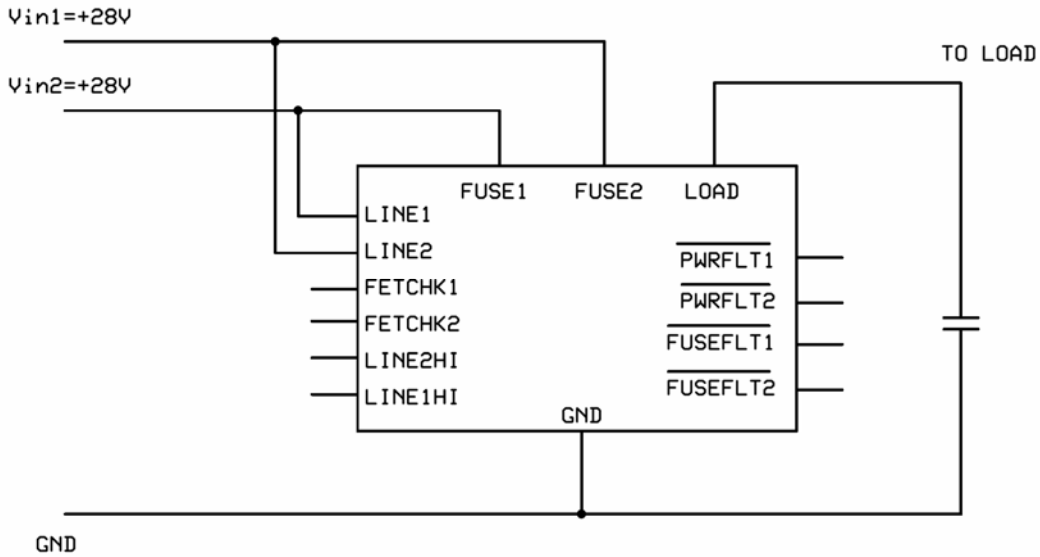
Vin1=+28V

Vin2=+28V

TO LOAD

FUSE1 FUSE2 LOAD

LINE1

LINE2

FETCHK1

FETCHK2

LINE2HI

LINE1HI

$\overline{\text{PWRFLT1}}$

$\overline{\text{PWRFLT2}}$

$\overline{\text{FUSEFLT1}}$

$\overline{\text{FUSEFLT2}}$

GND

GND